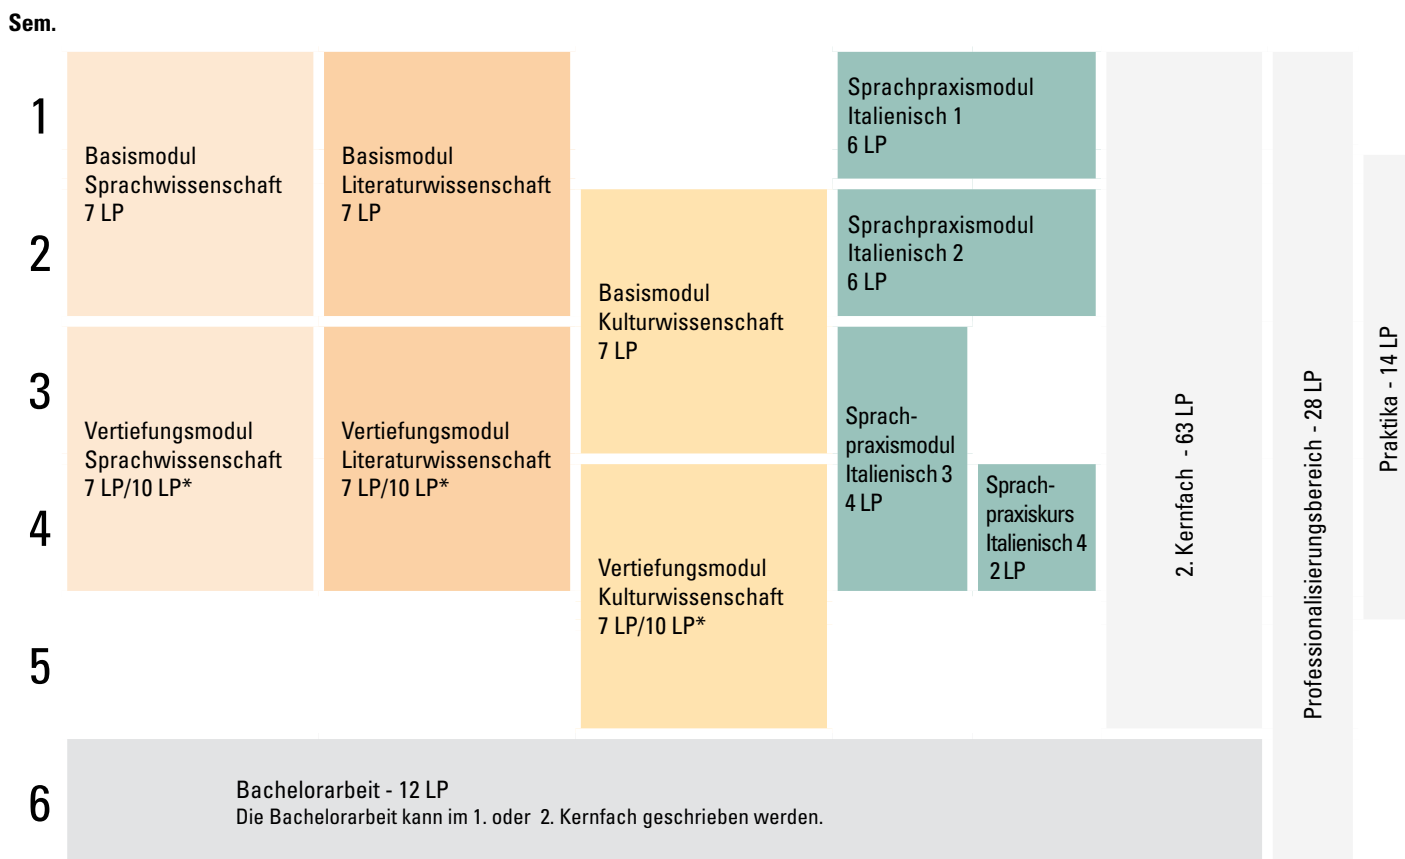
Sem.

1

2

3

4

5

6

Basismodul Sprachwissenschaft 7 LP

Basismodul Literaturwissenschaft 7 LP

Sprachpraxismodul Italienisch 1 6 LP

Sprachpraxismodul Italienisch 2 6 LP

Basismodul Kulturwissenschaft 7 LP

Vertiefungsmodul Sprachwissenschaft 7 LP/10 LP*

Vertiefungsmodul Literaturwissenschaft 7 LP/10 LP*

Sprachpraxismodul Italienisch 3 4 LP

Sprachpraxiskurs Italienisch 4 2 LP

Vertiefungsmodul Kulturwissenschaft 7 LP/10 LP*

2. Kernfach - 63 LP

Professionalisierungsbereich - 28 LP

Praktika - 14 LP

Bachelorarbeit - 12 LP
Die Bachelorarbeit kann im 1. oder 2. Kernfach geschrieben werden.